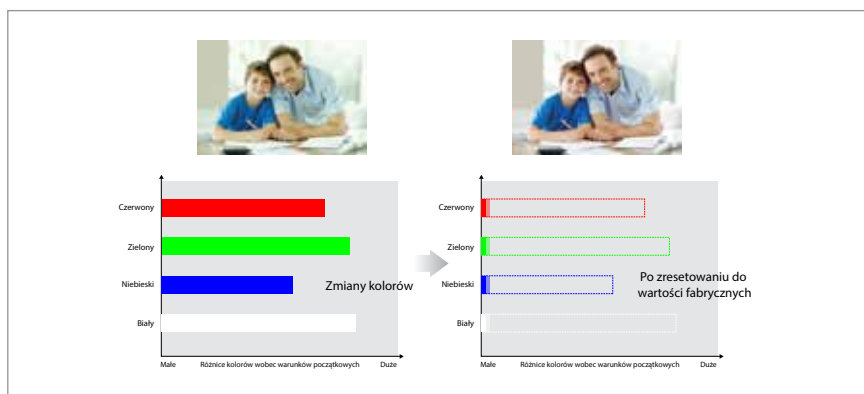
Czerwony
Zielony
Niebieski
Biały
Małe
Różnice kolorów wobec warunków początkowych
Duże

Zmiany kolorów

Czerwony
Zielony
Niebieski
Biały
Małe
Różnice kolorów wobec warunków początkowych
Duże

Po zresetowaniu do wartości fabrycznych